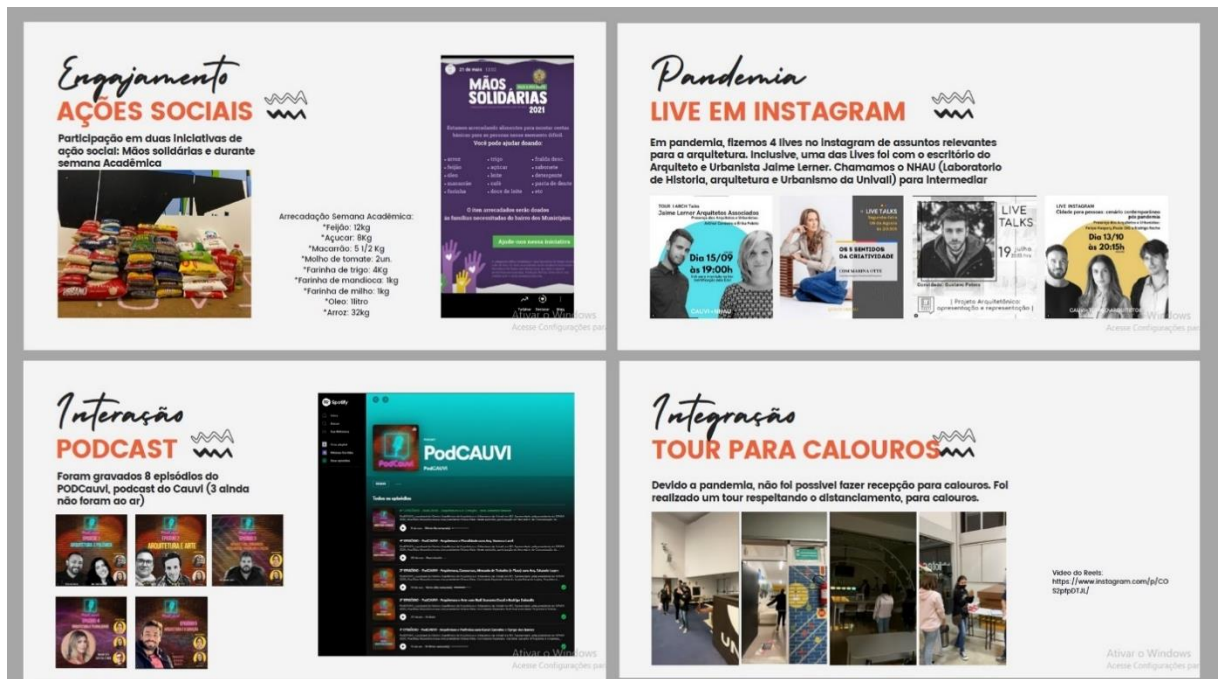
Engajamento
AÇÕES SOCIAIS

Participação em duas iniciativas de ação social: Mãos solidárias e durante semana Acadêmica

Arrecadação Semana Acadêmica:
*Feijão: 12kg
*Açúcar: 8Kg
*Macarrão: 5 1/2 Kg
*Molho de tomate: 2un.
*Farinha de trigo: 4Kg
*Farinha de mandioca: 1kg
*Farinha de milho: 1kg
*Oleo: 1litro
*Arroz: 32kg

MÃOS SOLIDÁRIAS 2021

Você pode ajudar doando:

Ajude nossa iniciativa

Ativar o Windows
Acesse Configurações para

Pandemia
LIVE EM INSTAGRAM

Em pandemia, fizemos 4 lives no instagram de assuntos relevantes para a arquitetura. Inclusive, uma das Lives foi com o escritório do Arquiteto e Urbanista Jaime Lerner. Chamamos o NHAU (Laboratorio de Historia, arquitetura e Urbanismo da Univali) para intermediar

Jaime Lerner Arquitetos Associados
Dia 15/09 às 19:00h
LIVE TALKS
OS 5 SENTIDOS DA CRIATIVIDADE
LIVE TALKS
19 julho
| Projeto Arquitetônico: apresentação e representação |
LIVE INSTAGRAM
Dia 13/10 às 20:15h

Ativar o Windows
Acesse Configurações para

Interasão
PODCAST

Foram gravados 8 episódios do PODCauvi, podcast do Cauvi (3 ainda não foram ao ar)

ARQUITETURA E ARTE

Spotify
PodCAUVI
Todos os episódios

Ativar o Windows
Acesse Configurações para

Integrasão
TOUR PARA CALOUROS

Devido a pandemia, não foi possivel fazer recepção para calouros. Foi realizado um tour respeitando o distanciamento, para calouros.

Video do Reels:
https://www.instagram.com/p/CO52ptpDTJL/

Ativar o Windows
Acesse Configurações para